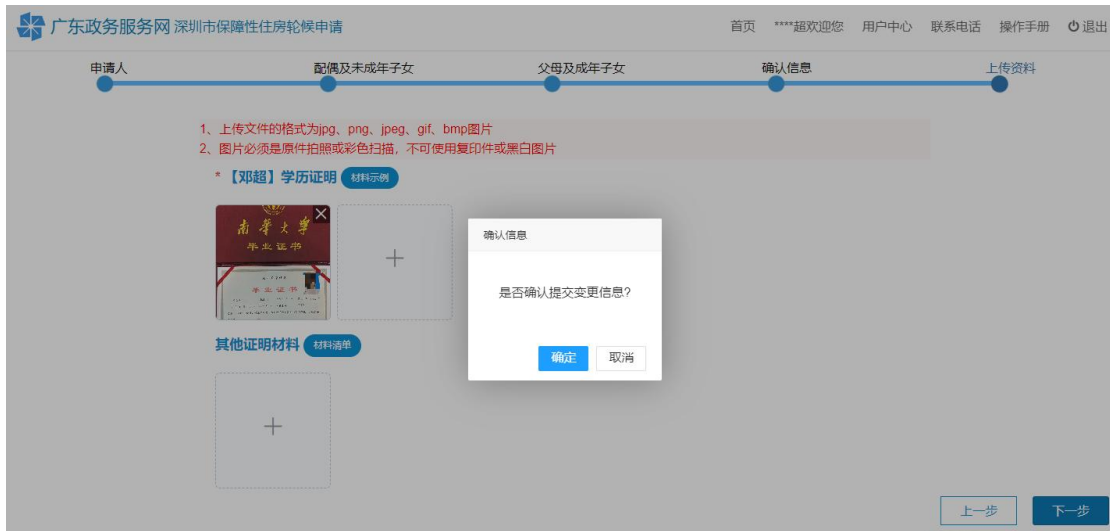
广东政务服务网 深圳市保障性住房轮候申请

首页 ****超欢迎您 用户中心 联系电话 操作手册 退出

申请人 配偶及未成年子女 父母及成年子女 确认信息 上传资料

1、上传文件的格式为jpg、png、jpeg、gif、bmp图片
2、图片必须是原件拍照或彩色扫描，不可使用复印件或黑白图片

* 【邓超】学历证明 材料示例

南華大學
毕业证书
毕业证书

+

其他证明材料 材料清单

+

确认信息

是否确认提交变更信息?

确定 取消

上一步 下一步